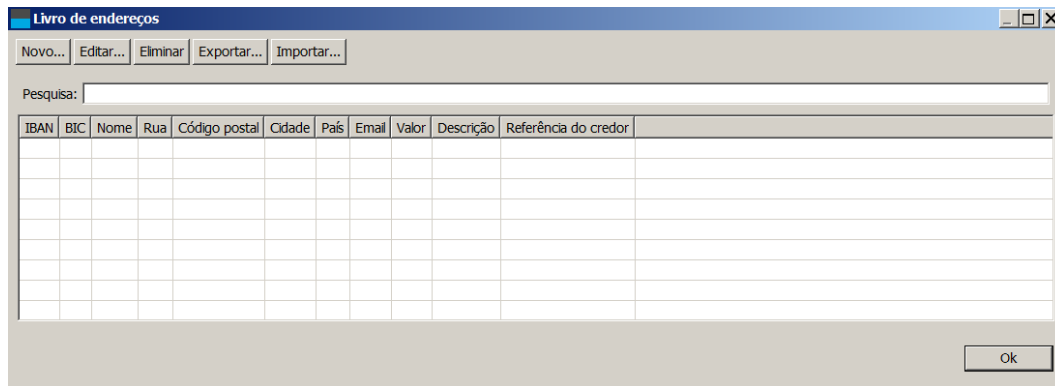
Livro de endereços

Novo... Editar... Eliminar Exportar... Importar...

Pesquisa:

| IBAN | BIC | Nome | Rua | Código postal | Cidade | País | Email | Valor | Descrição | Referência do credor |
|---|---|---|---|---|---|---|---|---|---|---|

Ok